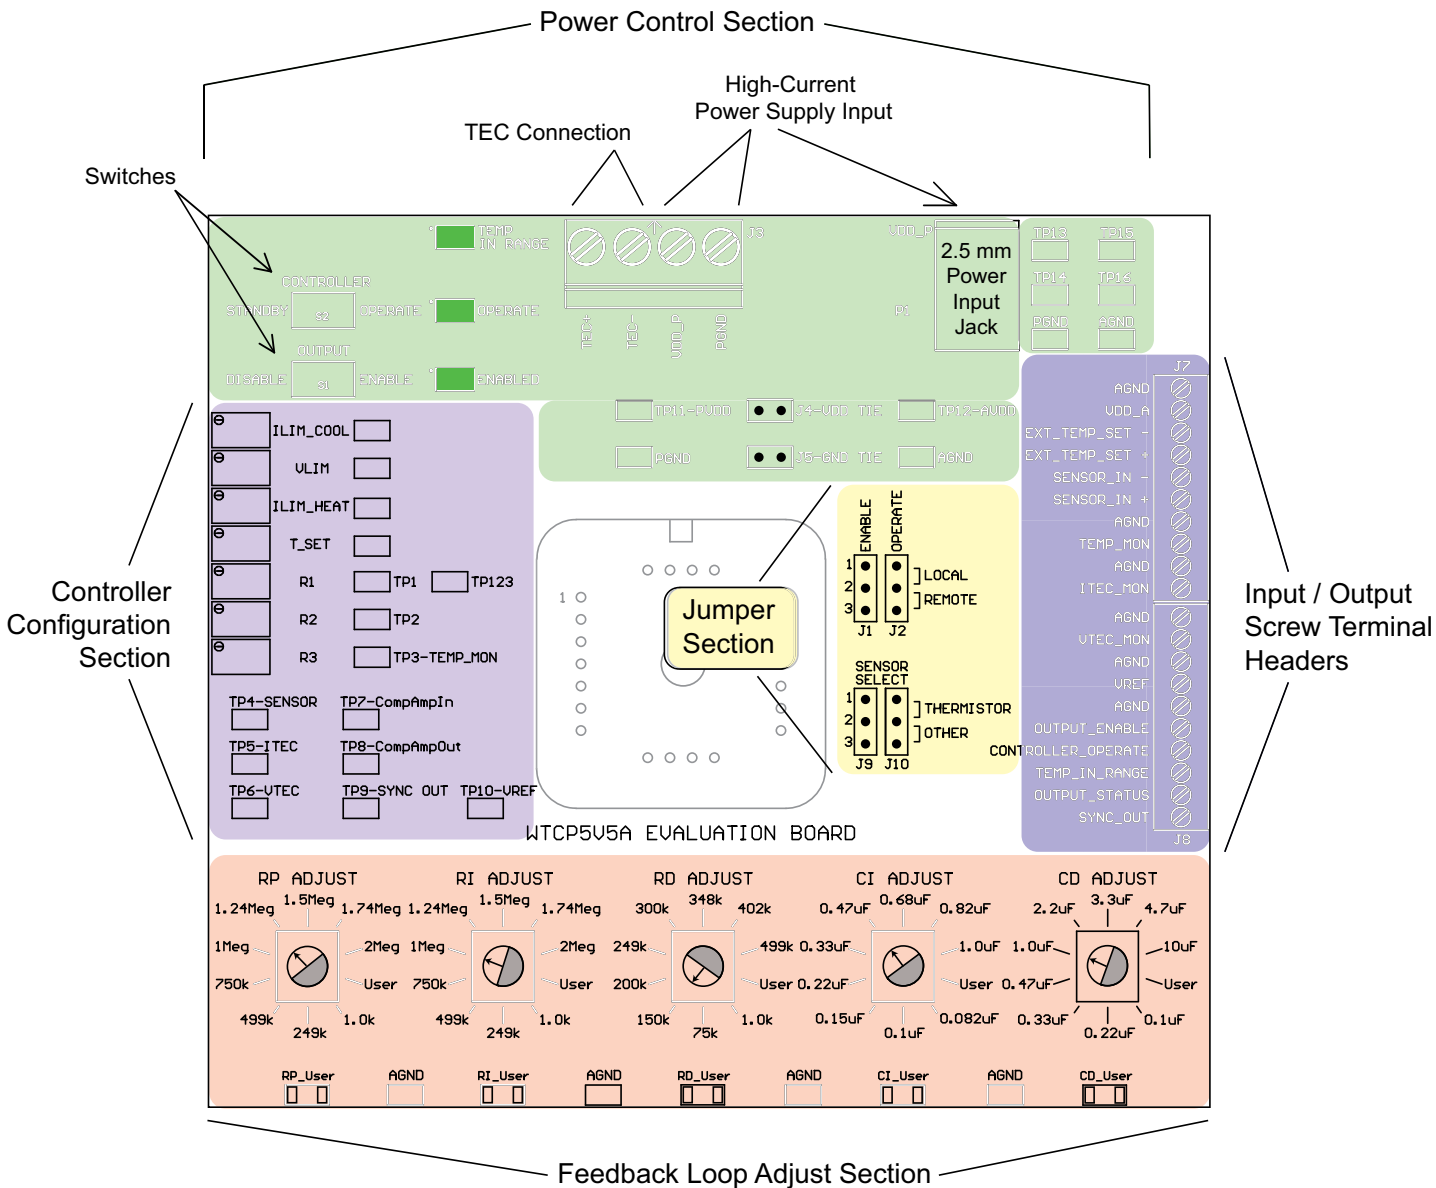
Power Control Section

High-Current
Power Supply Input

TEC Connection

Switches

TEMP IN RANGE

J3

VDD_P

2.5 mm Power Input Jack

TP13 TP15
TP14 TP16
PGND AGND

CONTROLLER
STANDBY S2 OPERATE OPERATE

OUTPUT
DISABLE S1 ENABLE ENABLED

TEC+ TEC- VDD_P PGND

PC

TP11-PVDD J4-VDD TIE TP12-AVDD
PGND J5-GND TIE AGND

J7
AGND
VDD_A
EXT_TEMP_SET -
EXT_TEMP_SET +
SENSOR_IN -
SENSOR_IN +
AGND
TEMP_MON
AGND
ITEC_MON
AGND
VTEC_MON
AGND
VREF
AGND
OUTPUT_ENABLE
CONTROLLER_OPERATE
TEMP_IN_RANGE
OUTPUT_STATUS
SYNC_OUT
J8

ILIM_COOL
VLIM
ILIM_HEAT
T_SET
R1 TP1 TP123
R2 TP2
R3 TP3-TEMP_MON

TP4-SENSOR TP7-CompAmpIn
TP5-ITEC TP8-CompAmpOut
TP6-VTEC TP9-SYNC OUT TP10-VREF

Controller Configuration Section

1

Jumper Section

ENABLE OPERATE
1 2 3 ]LOCAL ]REMOTE
J1 J2

SENSOR SELECT
1 2 3 ]THERMISTOR ]OTHER
J9 J10

Input / Output Screw Terminal Headers

WTCP5V5A EVALUATION BOARD

RP ADJUST
1.24Meg 1.5Meg 1.74Meg
1Meg 2Meg
750k User
499k 249k 1.0k

RI ADJUST
1.24Meg 1.5Meg 1.74Meg
1Meg 2Meg
750k User
499k 249k 1.0k

RD ADJUST
300k 348k 402k
249k 499k
200k User
150k 75k 1.0k

CI ADJUST
0.47uF 0.68uF 0.82uF
0.33uF 1.0uF
0.22uF User
0.15uF 0.1uF 0.082uF

CD ADJUST
2.2uF 3.3uF 4.7uF
1.0uF 10uF
0.47uF User
0.33uF 0.22uF 0.1uF

RP_User AGND RI_User AGND RD_User AGND CI_User AGND CD_User

Feedback Loop Adjust Section